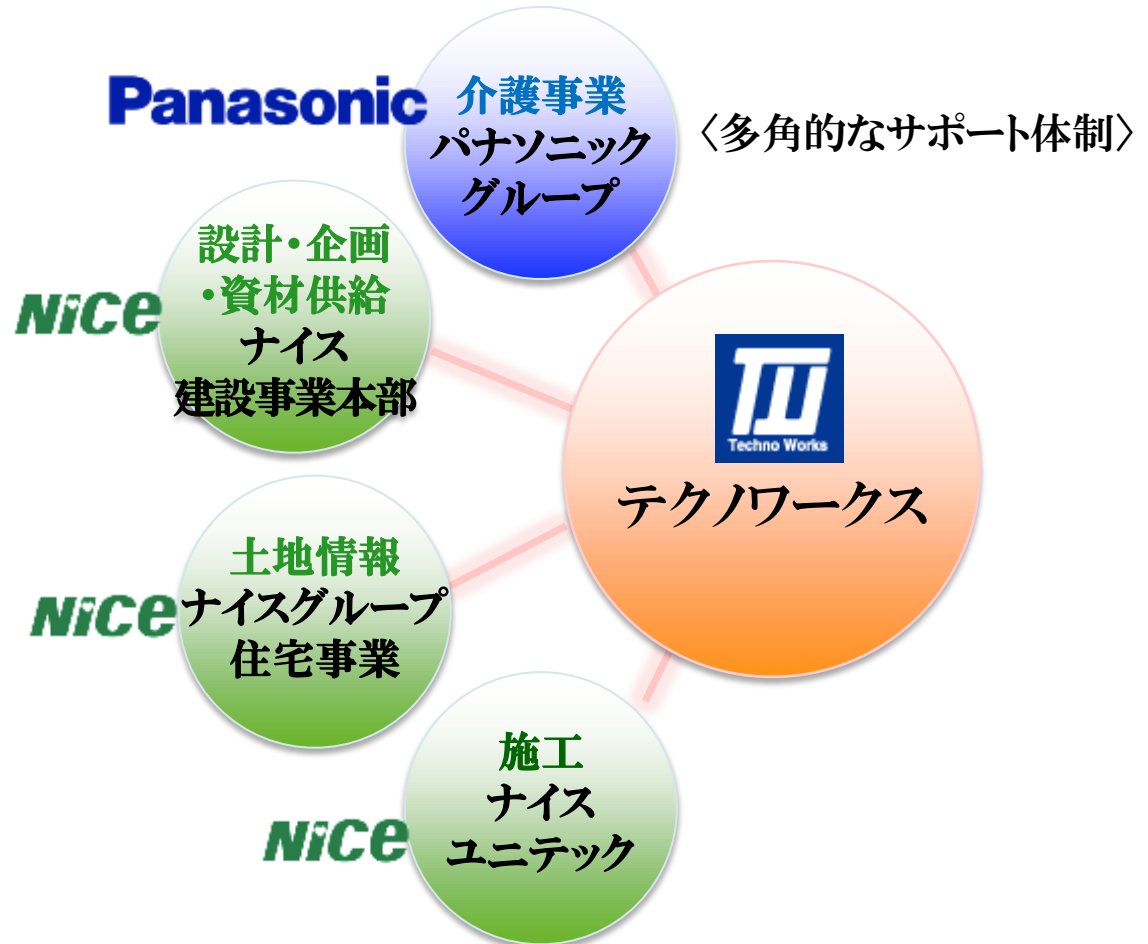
Panasonic

介護事業
パナソニック
グループ

〈多角的なサポート体制〉

NiCe

設計・企画
・資材供給
ナイス
建設事業本部

TW
Techno Works

テクノワークス

NiCe

土地情報
ナイスグループ
住宅事業

NiCe

施工
ナイス
ユニテック